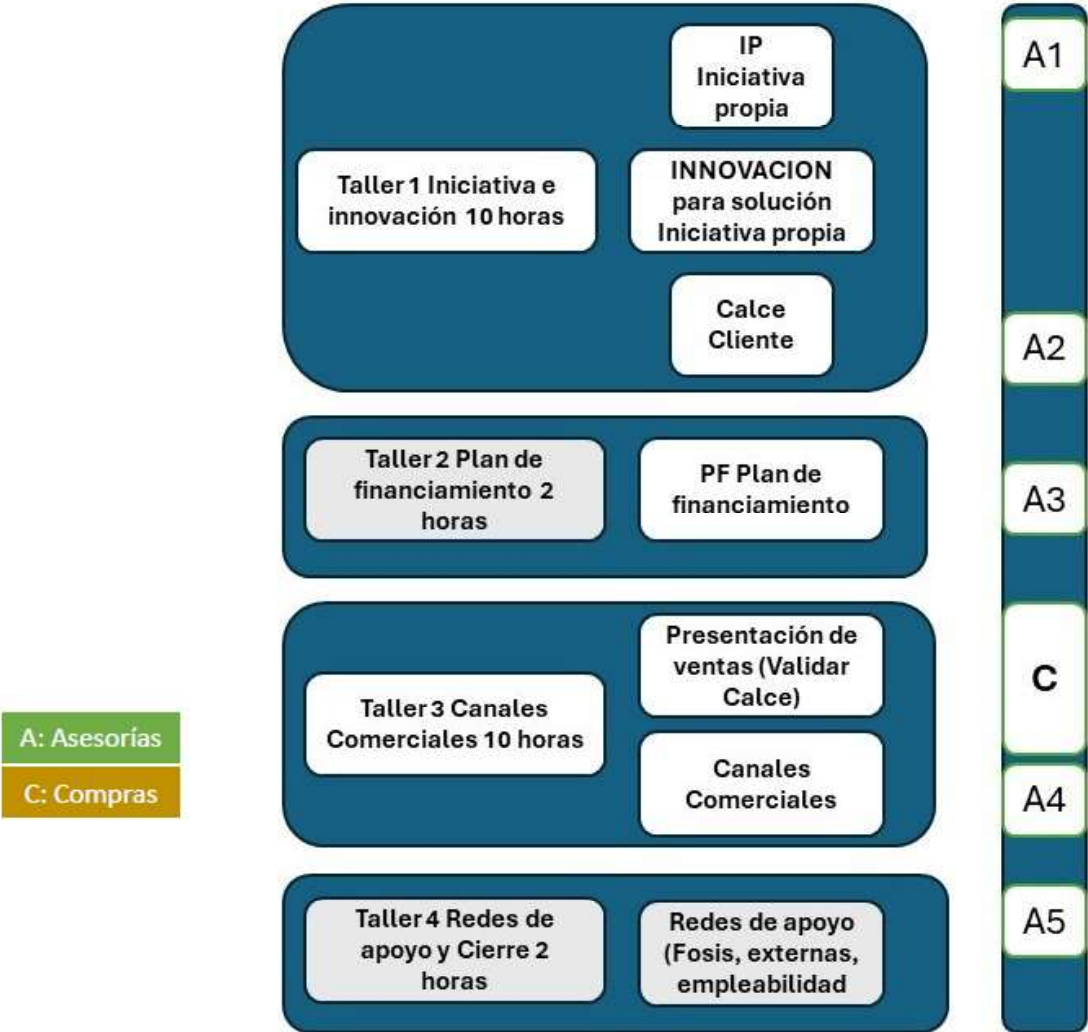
Taller 1 Iniciativa e innovación 10 horas

IP Iniciativa propia

INNOVACION para solución Iniciativa propia

Calce Cliente

Taller 2 Plan de financiamiento 2 horas

PF Plan de financiamiento

Taller 3 Canales Comerciales 10 horas

Presentación de ventas (Validar Calce)

Canales Comerciales

Taller 4 Redes de apoyo y Cierre 2 horas

Redes de apoyo (Fosis, externas, empleabilidad

A1

A2

A3

C

A4

A5

A: Asesorías

C: Compras